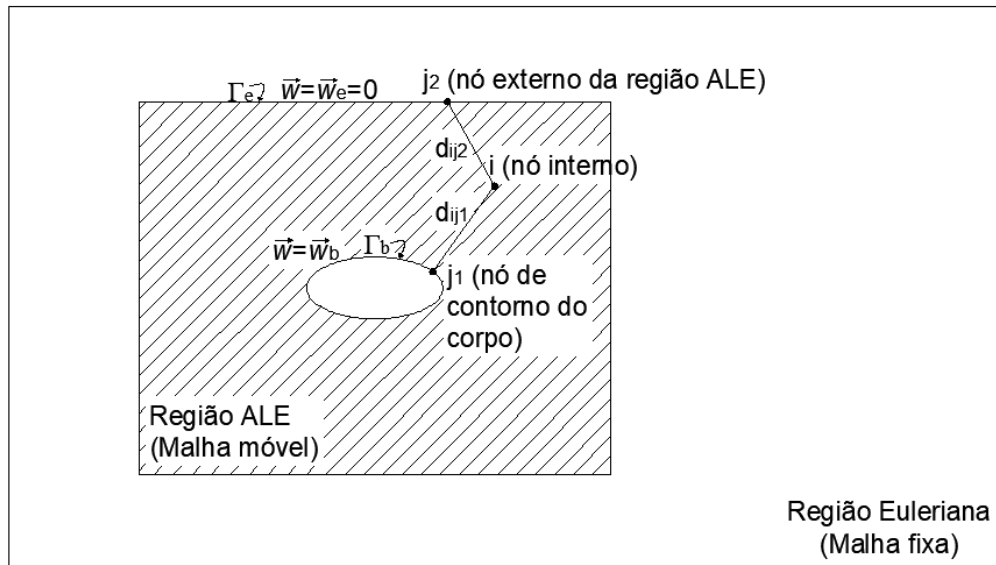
$\Gamma_e$ $\vec{w}=\vec{w}_e=0$

$j_2$ (nó externo da região ALE)

$d_{ij2}$

i (nó interno)

$d_{ij1}$

$\vec{w}=\vec{w}_b$ $\Gamma_b$

$j_1$ (nó de contorno do corpo)

Região ALE
(Malha móvel)

Região Euleriana
(Malha fixa)